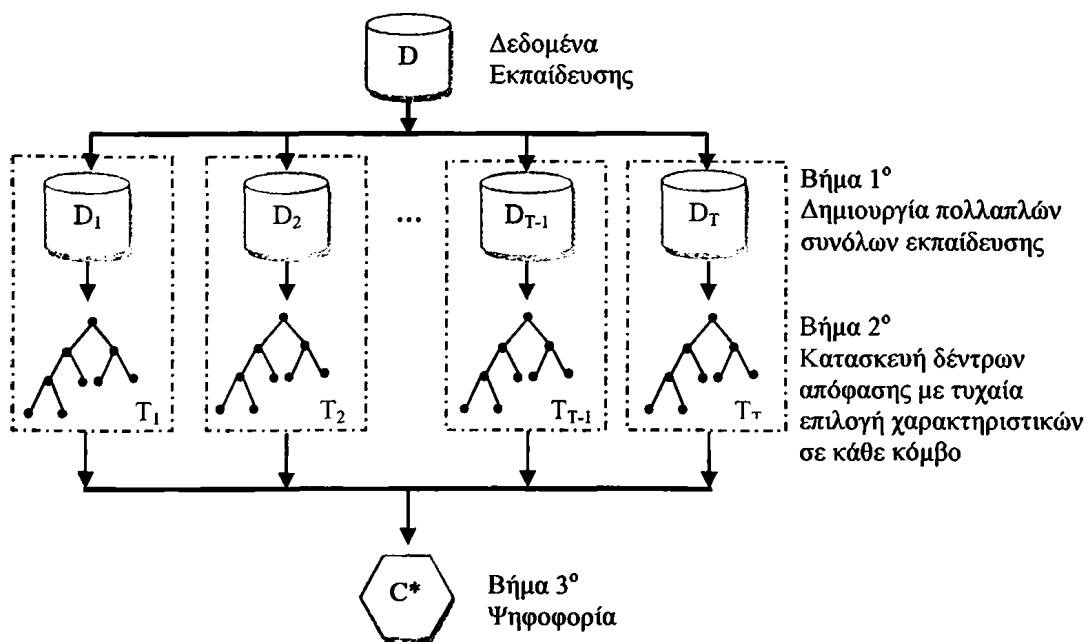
D

Δεδομένα Εκπαίδευσης

$D_1$

$D_2$

...

$D_{T-1}$

$D_T$

Βήμα 1°
Δημιουργία πολλαπλών συνόλων εκπαίδευσης

$T_1$

$T_2$

$T_{T-1}$

$T_T$

Βήμα 2°
Κατασκευή δέντρων απόφασης με τυχαία επιλογή χαρακτηριστικών σε κάθε κόμβο

C*

Βήμα 3°
Ψηφοφορία